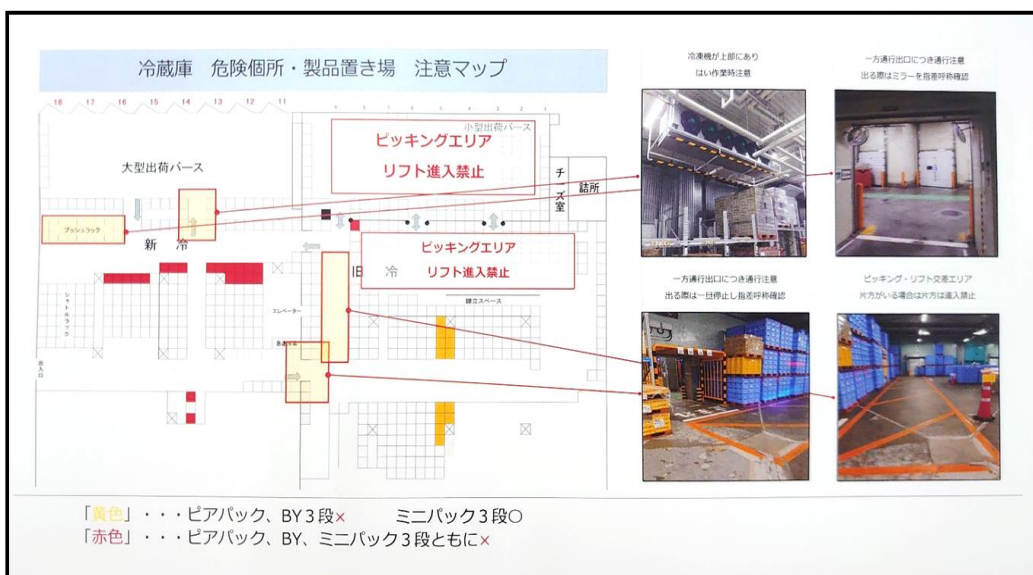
冷蔵庫　危険個所・製品置き場　注意マップ

18　17　16　15　14　13　12　11

小型出荷バース

ピッキングエリア
リフト進入禁止

大型出荷バース

チーズ室

詰所

プッシュラック

新　冷

ピッキングエリア
リフト進入禁止

旧　冷

シャトルラック

エレベーター

組立スペース

冷凍機が上部にあり
はい作業時注意

一方通行出口につき通行注意
出る際はミラーを指差呼称確認

一方通行出口につき通行注意
出る際は一旦停止し指差呼称確認

ピッキング・リフト交差エリア
片方がいる場合は片方は進入禁止

「黄色」・・・ピアパック、BY３段×　　ミニパック３段○
「赤色」・・・ピアパック、BY、ミニパック３段ともに×